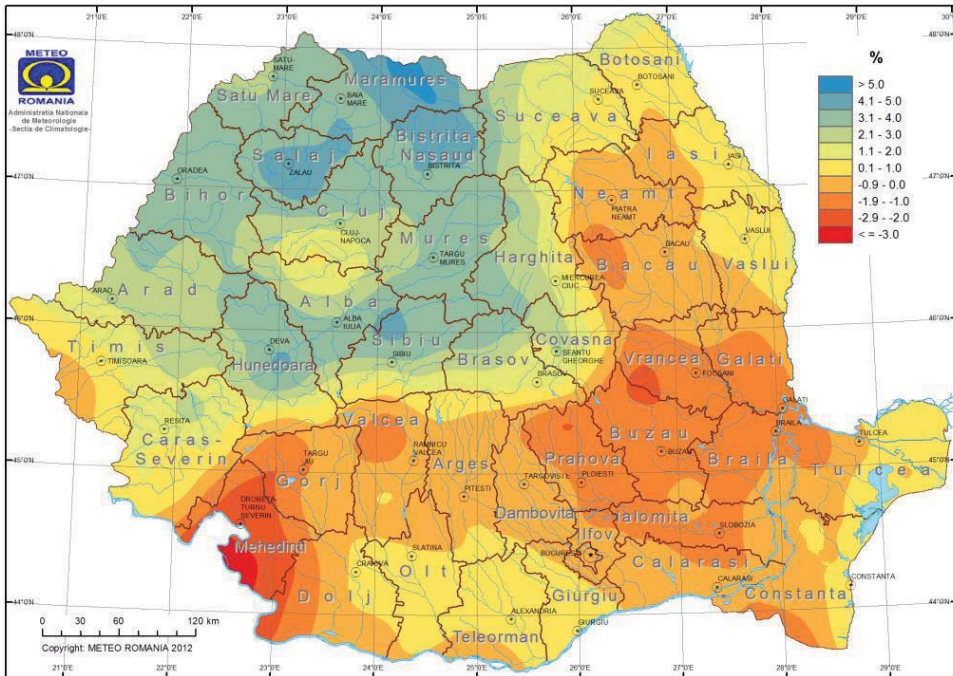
21°0'E 22°0'E 23°0'E 24°0'E 25°0'E 26°0'E 27°0'E 28°0'E 29°0'E 30°

METEO ROMANIA
Administratia Nationala de Meteorologie -Sectia de Climatologie-

%

| |
|---|
| > 5.0 |
| 4.1 - 5.0 |
| 3.1 - 4.0 |
| 2.1 - 3.0 |
| 1.1 - 2.0 |
| 0.1 - 1.0 |
| -0.9 - 0.0 |
| -1.9 - -1.0 |
| -2.9 - -2.0 |
| <= -3.0 |

48°0'N
47°0'N
46°0'N
45°0'N
44°0'N

Maramures
SATU MARE
Satu Mare
BAIA MARE
Botosani
BOTOSANI
SUCEAVA
Suceava
Bistrita Nasaud
BISTRITA
Salaj
ZALAU
ORADEA
Bihor
Cluj
CLUJ-NAPOCA
Mures
TARGU MURES
Iasi
IASI
Neamt
PIATRA NEAMT
VASLUI
BACAU
Bacau
Vaslui
Harghita
MIERCUREA CIUC
ARAD
Arad
Alba
ALBA IULIA
DEVA
Hunedoara
Sibiu
SIBIU
Timis
TIMISOARA
Covasna
SFANTU GHEORGHE
Brasov
BRASOV
Vrancea
FOCSANI
Galati
GALATI
BRAILA
TULCEA
RESITA
Caras-Severin
Valcea
RAMNICU VALCEA
TARGU JIU
Gorj
Arges
PITESTI
Prahova
PLOIESTI
TARGOVISTE
Buzau
BUZAU
Braila
Tulcea
DROBETA TURNU SEVERIN
Mehedinti
Dambovita
Ialomita
SLOBOZIA
Ilfov
BUCURESTI
SLATINA
CRAIOVA
Olt
Dolj
Calarasi
CALARASI
CONSTANTA
Constanta
Giurgiu
GIURGIU
ALEXANDRIA
Teleorman

0 30 60 120 km
Copyright: METEO ROMANIA 2012